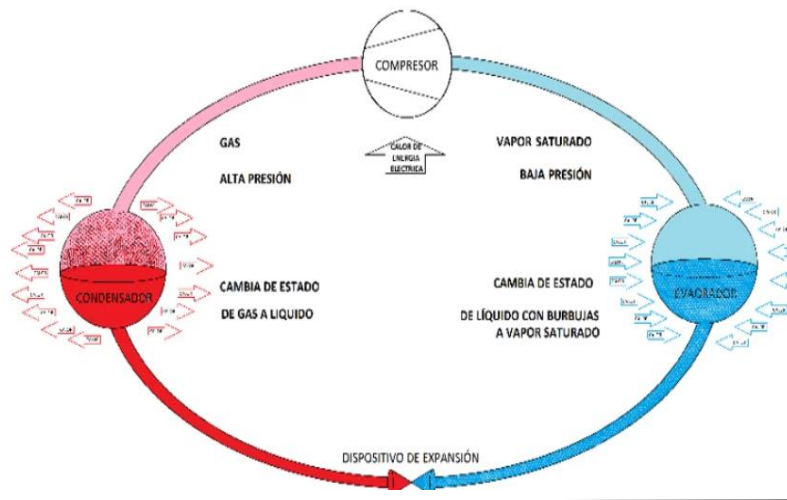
COMPRESOR

GAS

ALTA PRESIÓN

CALOR DE ENERGIA ELECTRICA

VAPOR SATURADO

BAJA PRESIÓN

CONDENSADOR

CAMBIA DE ESTADO

DE GAS A LIQUIDO

CAMBIA DE ESTADO

DE LÍQUIDO CON BURBUJAS A VAPOR SATURADO

EVAORADOR

DISPOSITIVO DE EXPANSIÓN